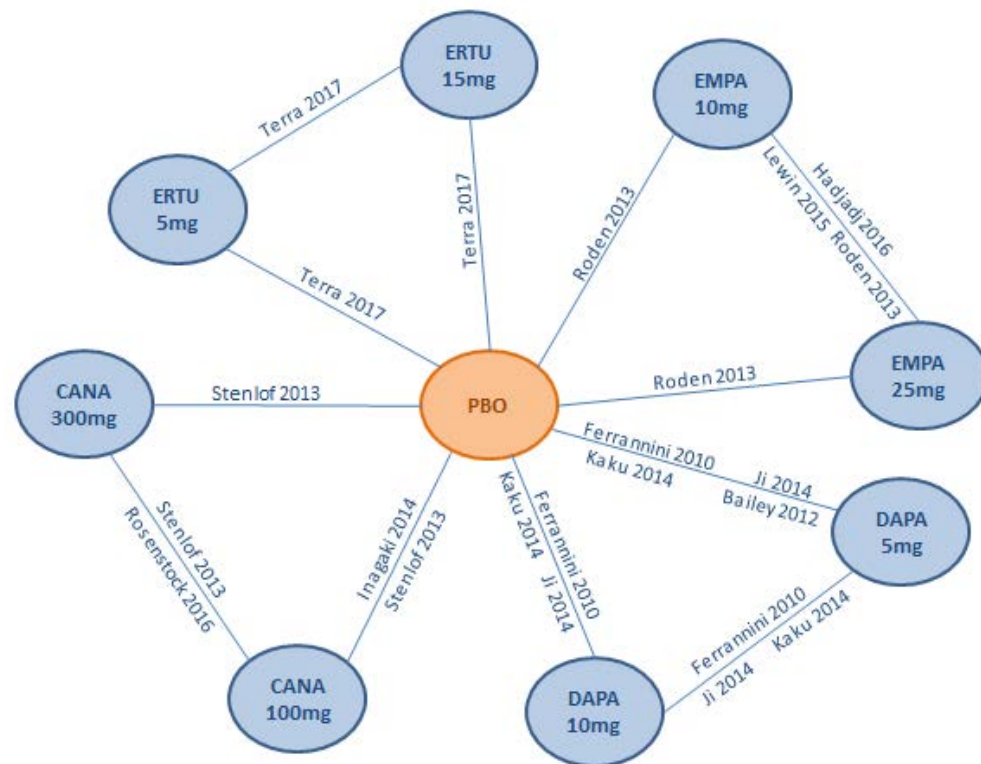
ERTU 15mg

EMPA 10mg

Terra 2017

ERTU 5mg

Terra 2017

Roden 2013

Hadjadj 2016

Lewin 2015 Roden 2013

Terra 2017

CANA 300mg

Stenlof 2013

PBO

Roden 2013

EMPA 25mg

Ferrannini 2010

Kaku 2014

Ji 2014

Bailey 2012

DAPA 5mg

Stenlof 2013

Rosenstock 2016

Inagaki 2014

Stenlof 2013

Kaku 2014

Ferrannini 2010

Ji 2014

Ferrannini 2010

Ji 2014 Kaku 2014

CANA 100mg

DAPA 10mg